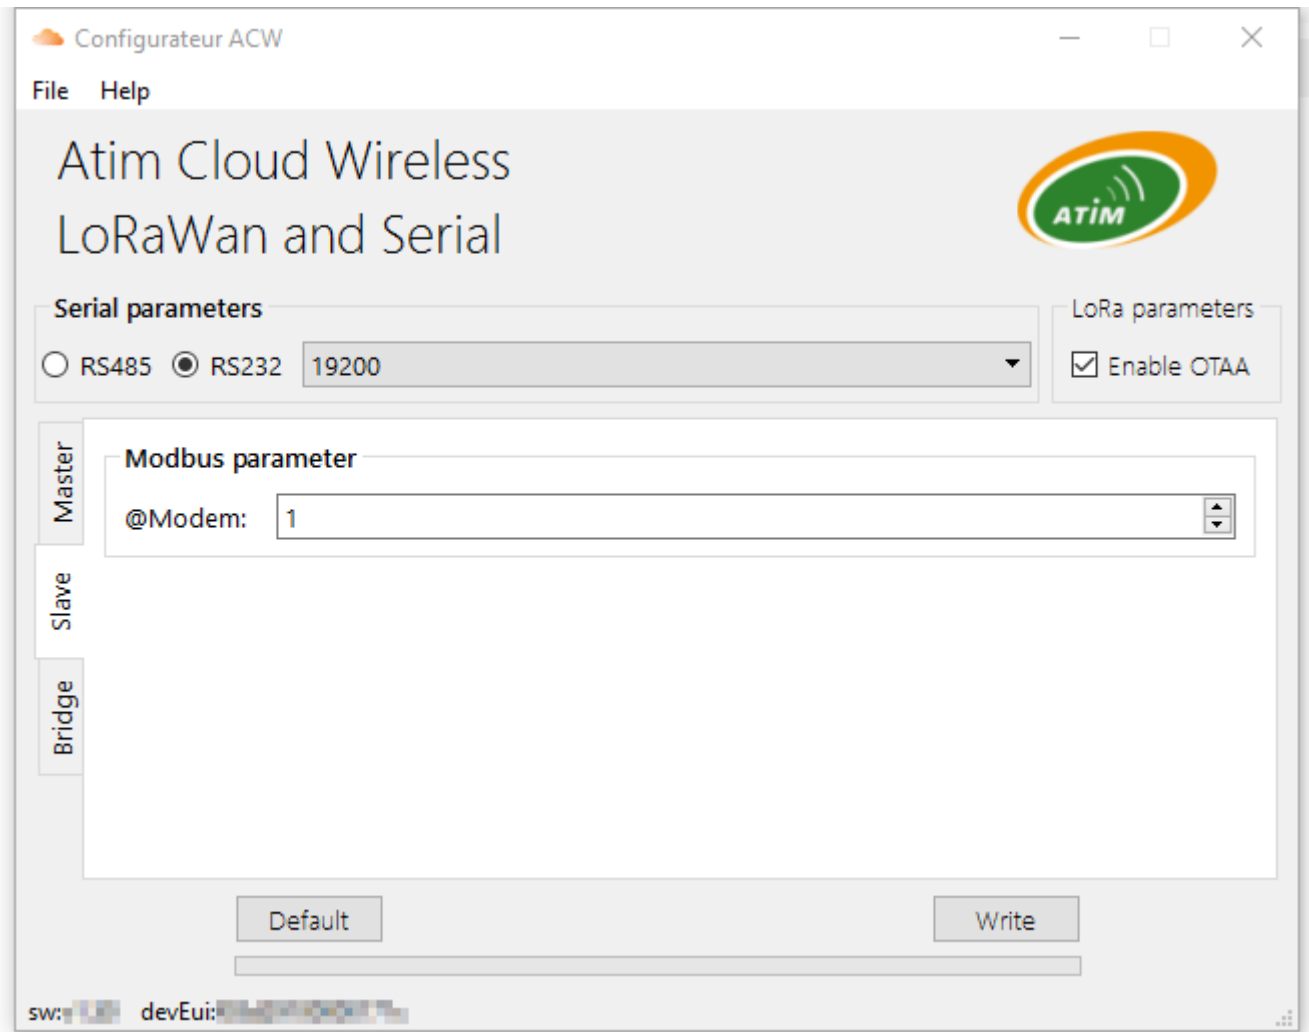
Configurateur ACW

File Help

Atim Cloud Wireless
LoRaWan and Serial

ATIM

Serial parameters

RS485 RS232 19200

LoRa parameters

Enable OTAA

Master

Slave

Bridge

Modbus parameter

@Modem: 1

Default

Write

sw: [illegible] devEui: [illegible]